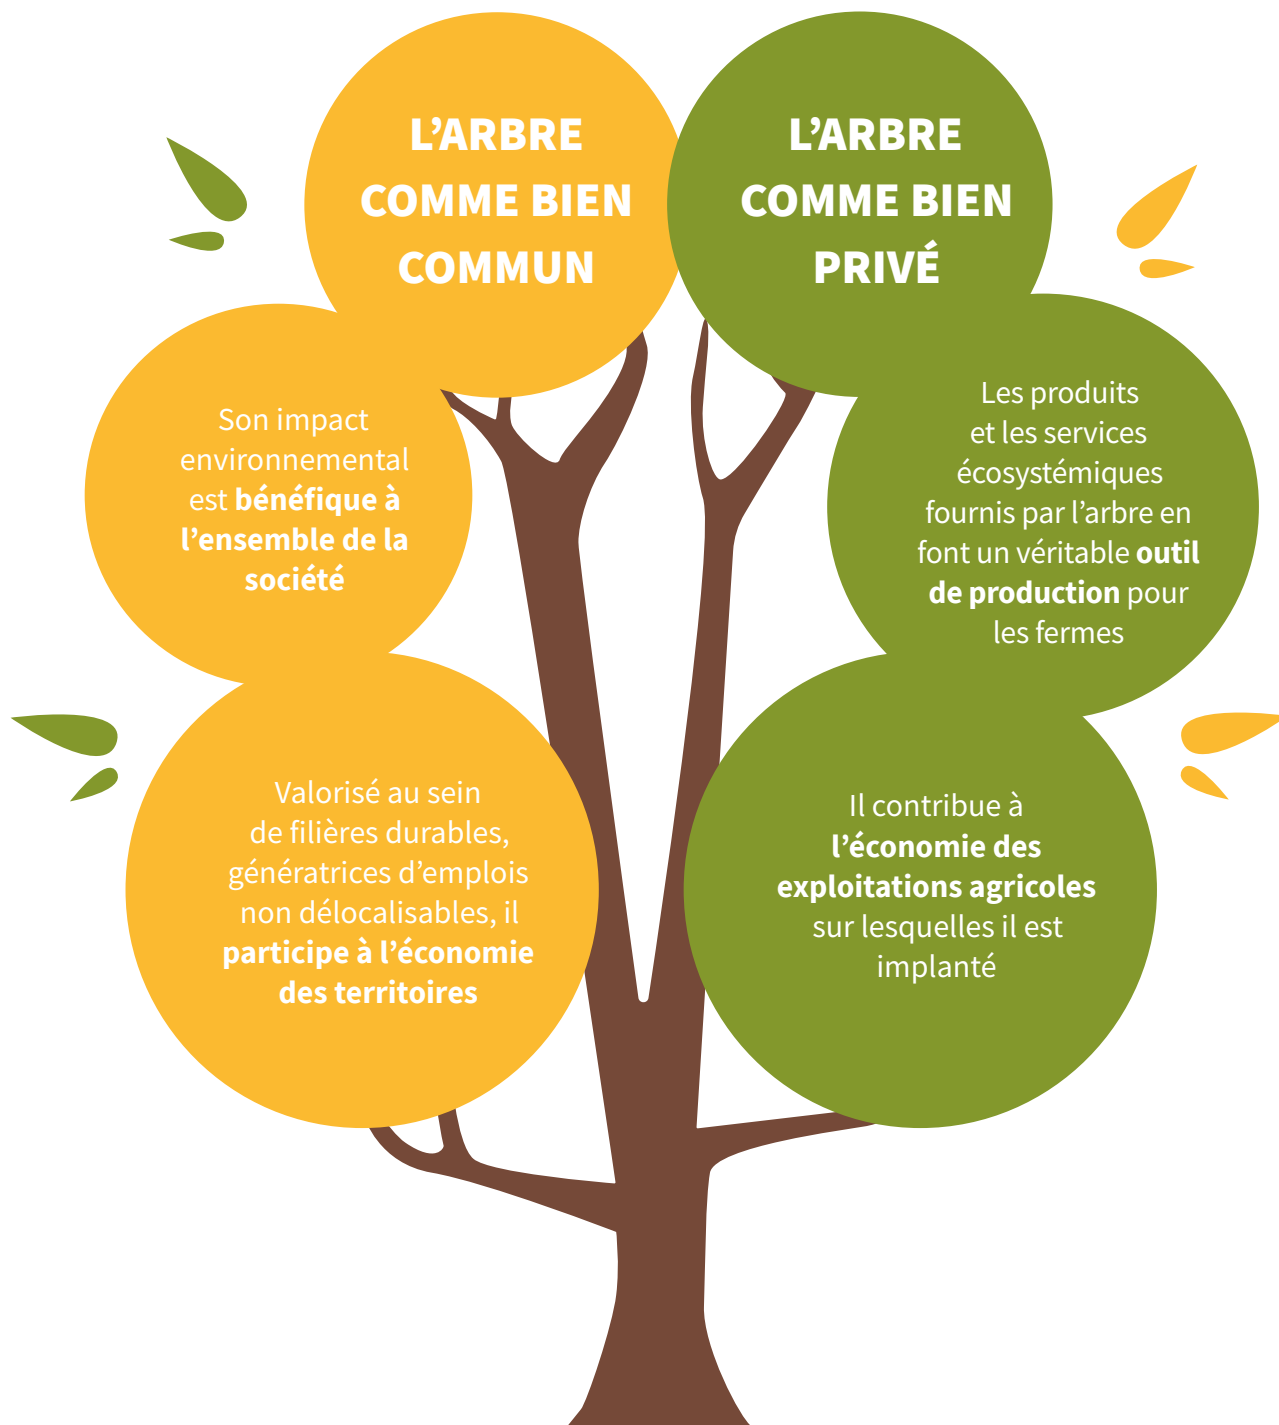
L’ARBRE COMME BIEN COMMUN

L’ARBRE COMME BIEN PRIVÉ

Son impact environnemental est **bénéfique à l’ensemble de la société**

Les produits et les services écosystémiques fournis par l’arbre en font un véritable **outil de production** pour les fermes

Valorisé au sein de filières durables, génératrices d’emplois non délocalisables, il **participe à l’économie des territoires**

Il contribue à **l’économie des exploitations agricoles** sur lesquelles il est implanté